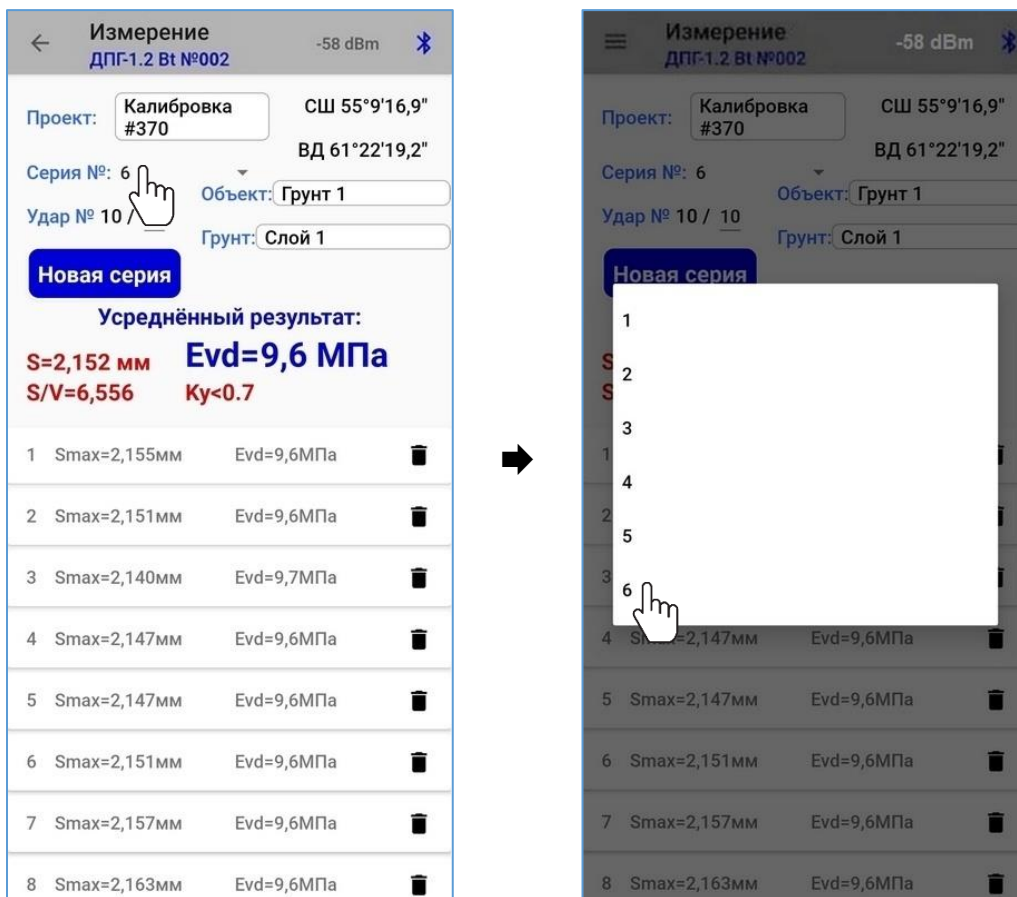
Измерение
ДПГ-1.2 Bt №002
-58 dBm

Проект: Калибровка #370
СШ 55°9'16,9"
ВД 61°22'19,2"
Серия №: 6
Объект: Грунт 1
Удар № 10 /
Грунт: Слой 1
Новая серия
Усреднённый результат:
S=2,152 мм
Evd=9,6 МПа
S/V=6,556
Ky<0.7

| | | |
|---|---|---|
| 1 | Smax=2,155мм | Evd=9,6МПа |
| 2 | Smax=2,151мм | Evd=9,6МПа |
| 3 | Smax=2,140мм | Evd=9,7МПа |
| 4 | Smax=2,147мм | Evd=9,6МПа |
| 5 | Smax=2,147мм | Evd=9,6МПа |
| 6 | Smax=2,151мм | Evd=9,6МПа |
| 7 | Smax=2,157мм | Evd=9,6МПа |
| 8 | Smax=2,163мм | Evd=9,6МПа |

Измерение
ДПГ-1.2 Bt №002
-58 dBm

Проект: Калибровка #370
СШ 55°9'16,9"
ВД 61°22'19,2"
Серия №: 6
Объект: Грунт 1
Удар № 10 / 10
Грунт: Слой 1
Новая серия

1
2
3
4
5
6

| | | |
|---|---|---|
| 4 | Smax=2,147мм | Evd=9,6МПа |
| 5 | Smax=2,147мм | Evd=9,6МПа |
| 6 | Smax=2,151мм | Evd=9,6МПа |
| 7 | Smax=2,157мм | Evd=9,6МПа |
| 8 | Smax=2,163мм | Evd=9,6МПа |